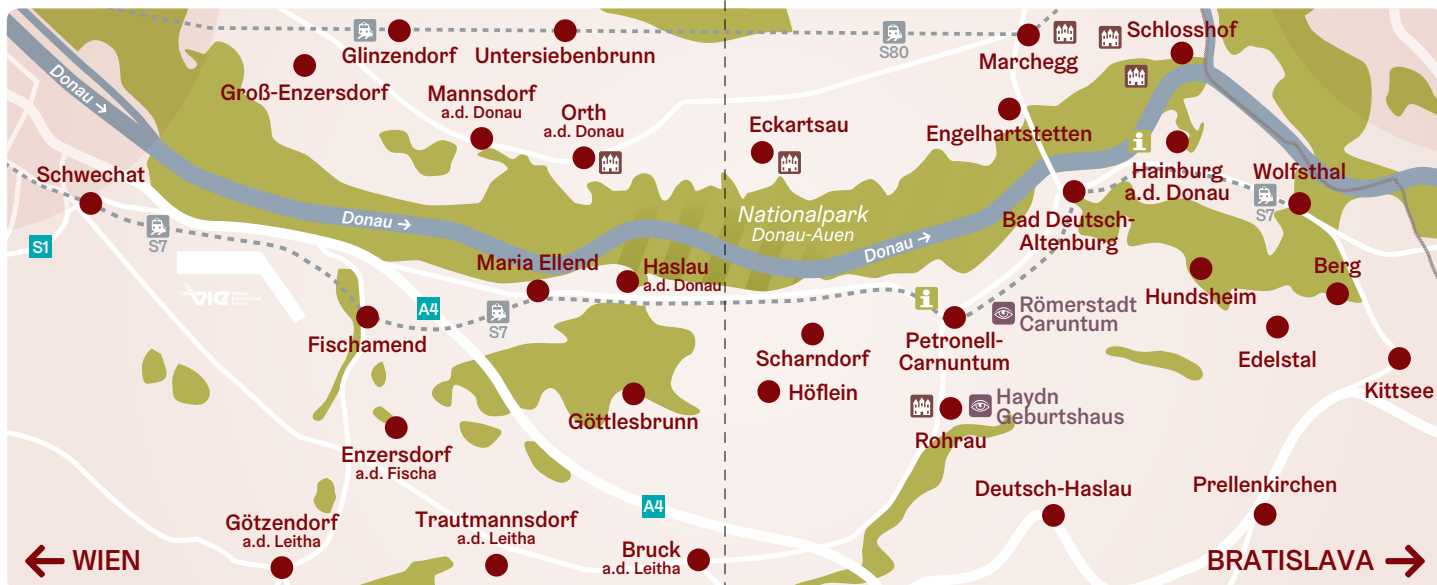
Glinzendorf
Untersiebenbrunn
S80
Marchegg
Schlosshof
Groß-Enzersdorf
Mannsdorf
a.d. Donau
Orth
a.d. Donau
Eckartsau
Engelhartstetten
Donau →
Schwechat
S7
S1
Donau →
Nationalpark
Donau-Auen
Donau →
Hainburg
a.d. Donau
Wolfsthal
S7
Bad Deutsch-Altenburg
Maria Ellend
Haslau
a.d. Donau
Berg
Hundsheim
A4
S7
Fischamend
Römerstadt
Carnuntum
Petronell-Carnuntum
Scharndorf
Edelstal
Kittsee
Höflein
Haydn
Geburtshaus
Rohrau
Göttlesbrunn
Enzersdorf
a.d. Fischa
Deutsch-Haslau
Prellenkirchen
A4
Götzendorf
a.d. Leitha
Trautmannsdorf
a.d. Leitha
Bruck
a.d. Leitha
← WIEN
BRATISLAVA →